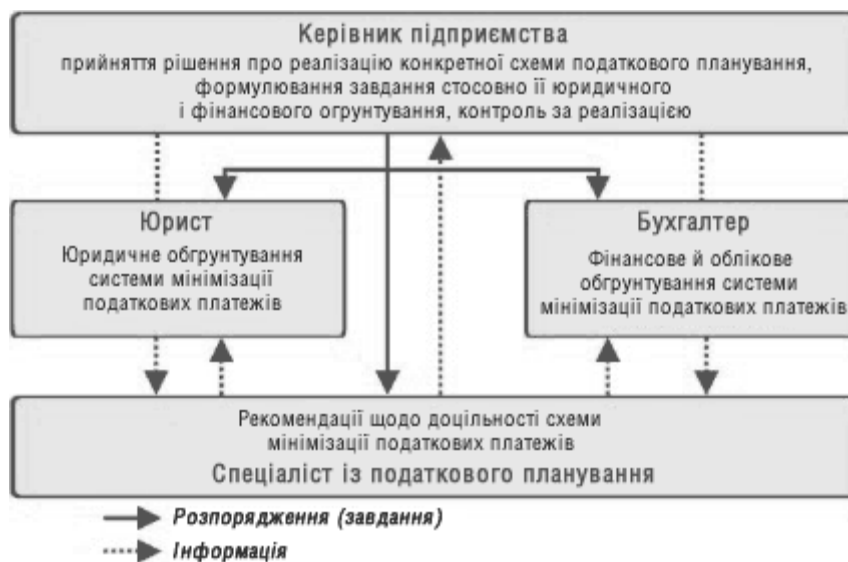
Керівник підприємства
прийняття рішення про реалізацію конкретної схеми податкового планування, формулювання завдання стосовно її юридичного і фінансового огрунтування, контроль за реалізацією

Юрист
Юридичне обгрунтування системи мінімізації податкових платежів

Бухгалтер
Фінансове й облікове обгрунтування системи мінімізації податкових платежів

Рекомендації щодо доцільності схеми мінімізації податкових платежів
Спеціаліст із податкового планування

Розпорядження (завдання)
Інформація